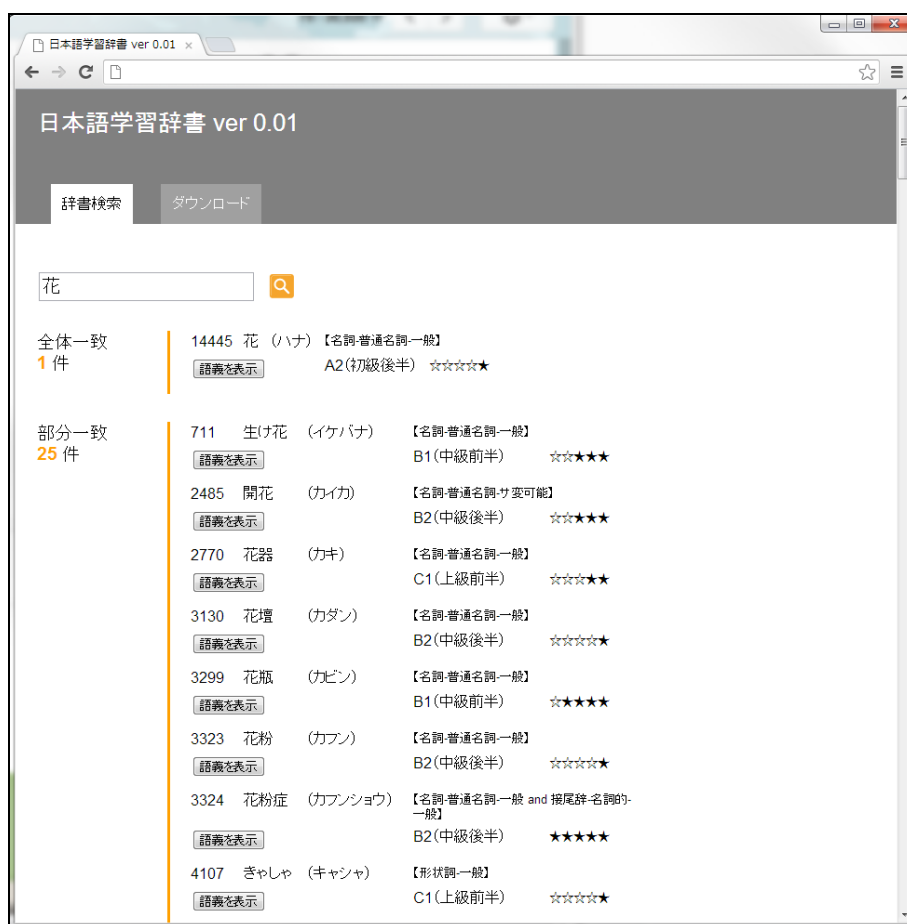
日本語学習辞書 ver 0.01 ×

日本語学習辞書 ver 0.01

辞書検索 ダウンロード

花

全体一致
1 件

14445 花 (ハナ) 【名詞-普通名詞-一般】
語義を表示 A2(初級後半) ☆☆☆☆★

部分一致
25 件

711 生け花 (イケバナ) 【名詞-普通名詞-一般】
語義を表示 B1(中級前半) ☆☆★★★

2485 開花 (カイカ) 【名詞-普通名詞-サ変可能】
語義を表示 B2(中級後半) ☆☆★★★

2770 花器 (カキ) 【名詞-普通名詞-一般】
語義を表示 C1(上級前半) ☆☆☆★★

3130 花壇 (カダン) 【名詞-普通名詞-一般】
語義を表示 B2(中級後半) ☆☆☆☆★

3299 花瓶 (カビン) 【名詞-普通名詞-一般】
語義を表示 B1(中級前半) ☆★★★★

3323 花粉 (カフン) 【名詞-普通名詞-一般】
語義を表示 B2(中級後半) ☆☆☆☆★

3324 花粉症 (カフンショウ) 【名詞-普通名詞-一般 and 接尾辞-名詞的-一般】
語義を表示 B2(中級後半) ★★★★★

4107 きゃしゃ (キャシャ) 【形状詞-一般】
語義を表示 C1(上級前半) ☆☆☆☆★